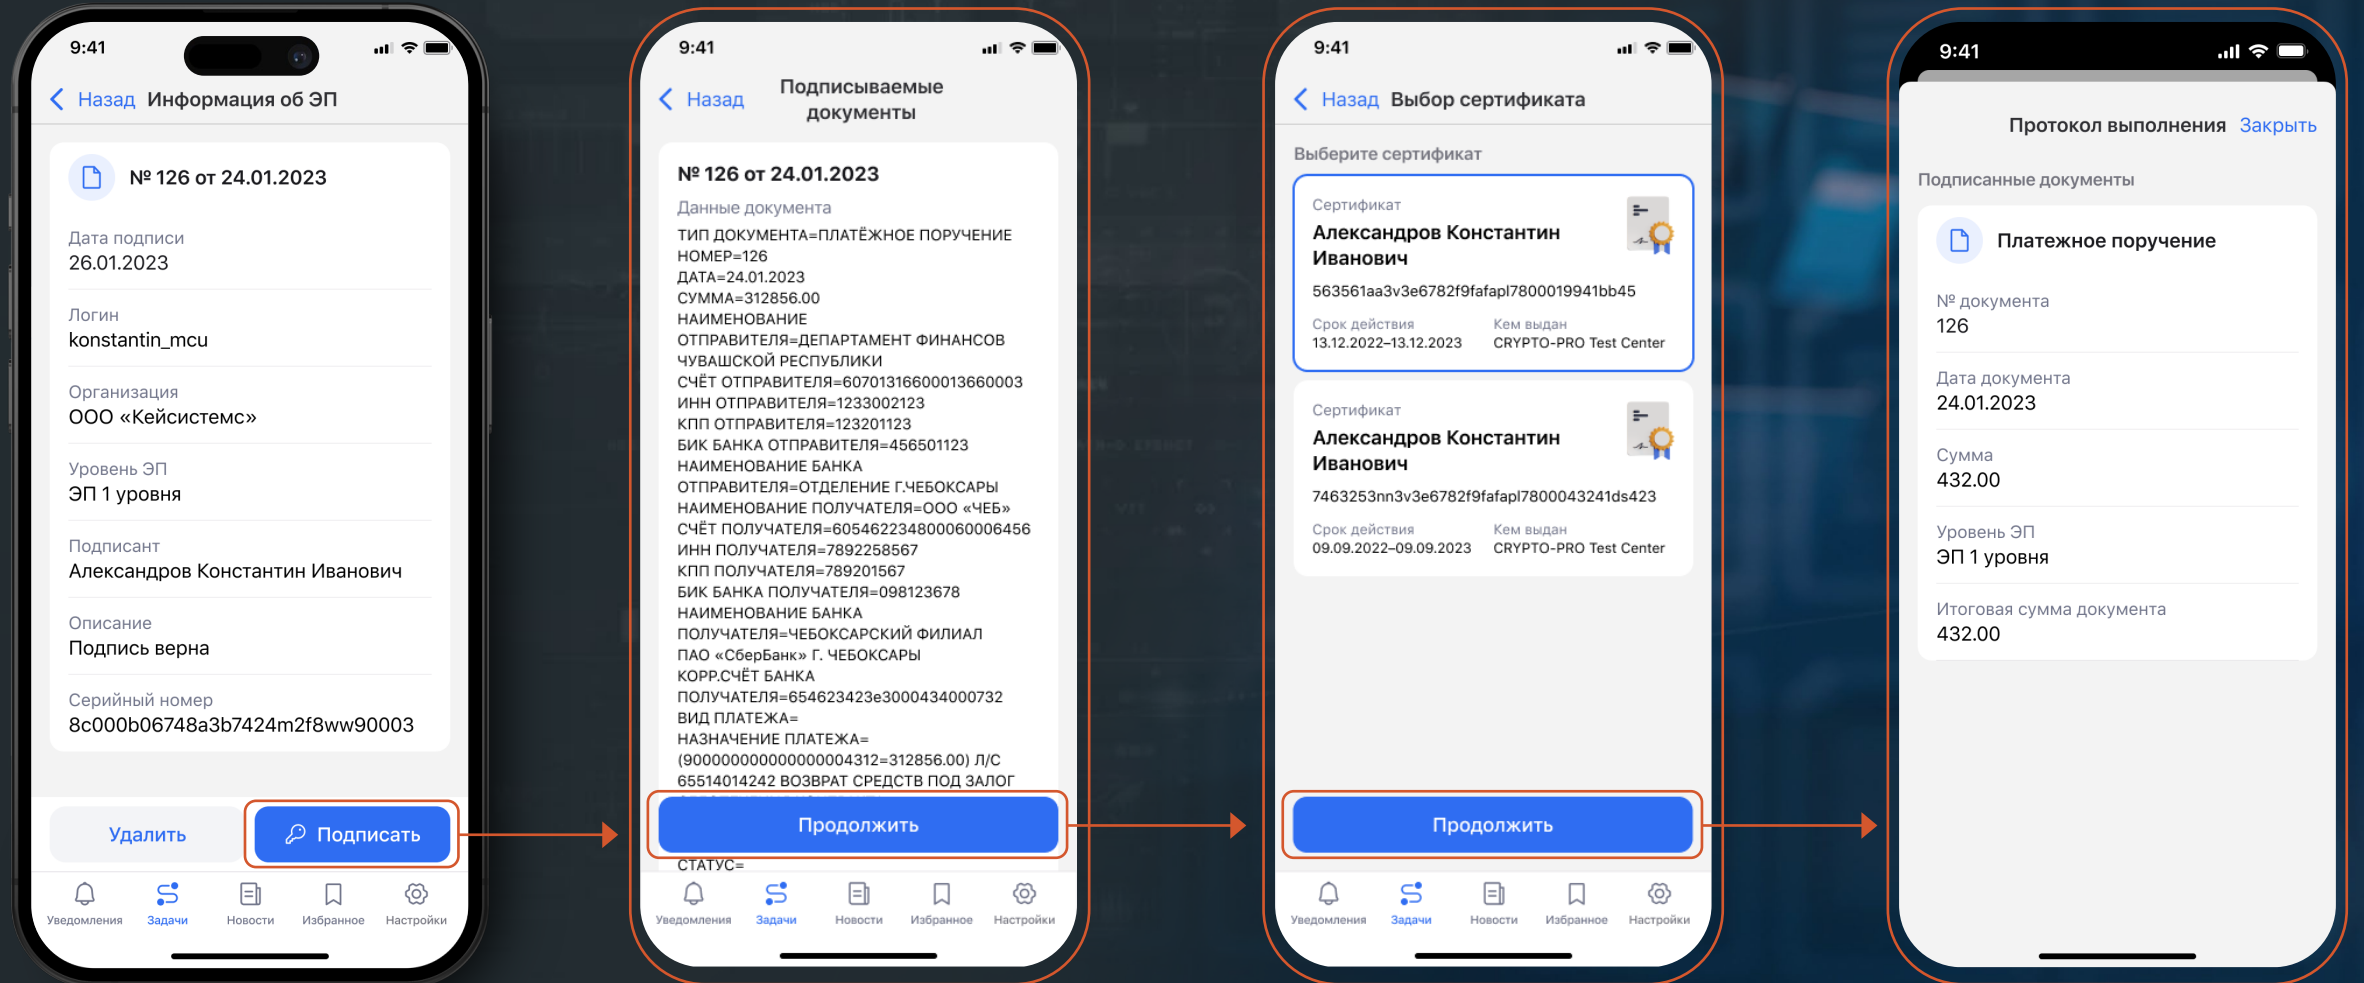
9:41

Назад Информация об ЭП

№ 126 от 24.01.2023

Дата подписи
26.01.2023

Логин
konstantin_mcu

Организация
ООО «Кейсистемс»

Уровень ЭП
ЭП 1 уровня

Подписант
Александров Константин Иванович

Описание
Подпись верна

Серийный номер
8c000b06748a3b7424m2f8ww90003

Удалить
Подписать

Уведомления Задачи Новости Избранное Настройки

9:41

Назад Подписываемые документы

№ 126 от 24.01.2023

Данные документа

ТИП ДОКУМЕНТА=ПЛАТЁЖНОЕ ПОРУЧЕНИЕ
НОМЕР=126
ДАТА=24.01.2023
СУММА=312856.00
НАИМЕНОВАНИЕ ОТПРАВИТЕЛЯ=ДЕПАРТАМЕНТ ФИНАНСОВ ЧУВАШСКОЙ РЕСПУБЛИКИ
СЧЁТ ОТПРАВИТЕЛЯ=60701316600013660003
ИНН ОТПРАВИТЕЛЯ=1233002123
КПП ОТПРАВИТЕЛЯ=123201123
БИК БАНКА ОТПРАВИТЕЛЯ=456501123
НАИМЕНОВАНИЕ БАНКА ОТПРАВИТЕЛЯ=ОТДЕЛЕНИЕ Г.ЧЕБОКСАРЫ
НАИМЕНОВАНИЕ ПОЛУЧАТЕЛЯ=ООО «ЧЕБ»
СЧЁТ ПОЛУЧАТЕЛЯ=60546223480006000645 6
ИНН ПОЛУЧАТЕЛЯ=7892258567
КПП ПОЛУЧАТЕЛЯ=789201567
БИК БАНКА ПОЛУЧАТЕЛЯ=098123678
НАИМЕНОВАНИЕ БАНКА ПОЛУЧАТЕЛЯ=ЧЕБОКСАРСКИЙ ФИЛИАЛ ПАО «СберБанк» Г. ЧЕБОКСАРЫ
КОРР.СЧЁТ БАНКА ПОЛУЧАТЕЛЯ=654623423e3000434000732
ВИД ПЛАТЕЖА=
НАЗНАЧЕНИЕ ПЛАТЕЖА=(900000000000000004312=312856.00) Л/С 65514014242 ВОЗВРАТ СРЕДСТВ ПОД ЗАЛОГ

Продолжить

СТАТУС=

Уведомления Задачи Новости Избранное Настройки

9:41

Назад Выбор сертификата

Выберите сертификат

Сертификат
Александров Константин Иванович
563561aa3v3e6782f9fafapl7800019941bb45
Срок действия
13.12.2022–13.12.2023
Кем выдан
CRYPTO-PRO Test Center

Сертификат
Александров Константин Иванович
7463253nn3v3e6782f9fafapl7800043241ds423
Срок действия
09.09.2022–09.09.2023
Кем выдан
CRYPTO-PRO Test Center

Продолжить

Уведомления Задачи Новости Избранное Настройки

9:41

Протокол выполнения Закрыть

Подписанные документы

Платежное поручение

№ документа
126

Дата документа
24.01.2023

Сумма
432.00

Уровень ЭП
ЭП 1 уровня

Итоговая сумма документа
432.00